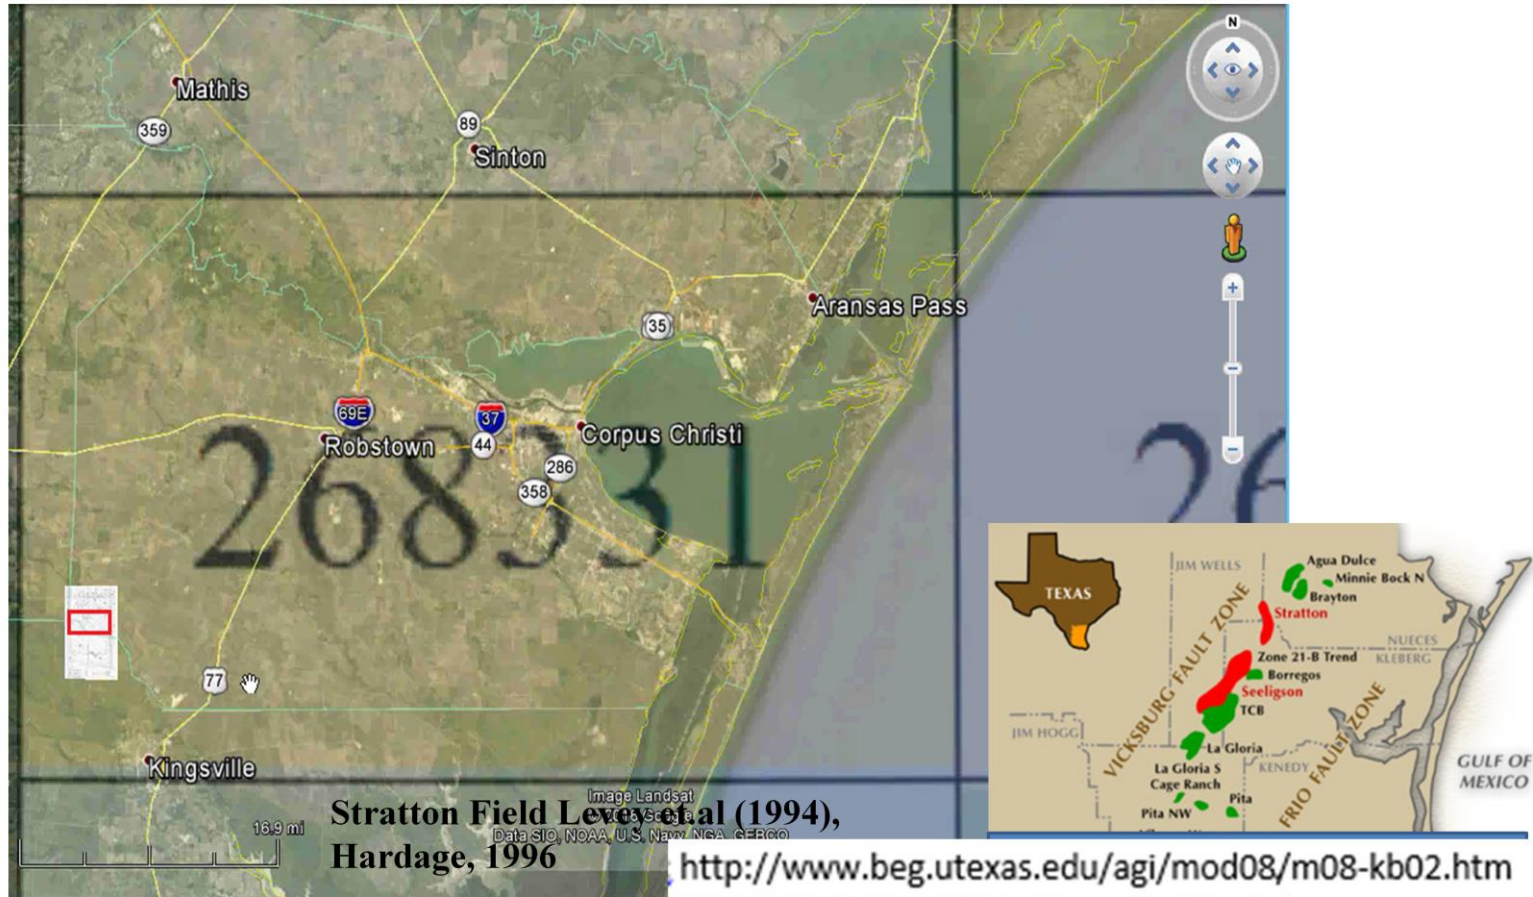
N

Mathis
359
89
Sinton
Aransas Pass
35
69E
37
Robstown
44
Corpus Christi
286
358
26831
26
77
Kingsville
16.9 mi
Image Landsat
Data SIO, NOAA, U.S. Navy, NGA, GEBCO

Stratton Field Levey et al (1994), Hardage, 1996

TEXAS
JIM WELLS
Agua Dulce
Minnie Bock N
Brayton
Stratton
NUECES
KLEBERG
Zone 21-B Trend
Borregos
Seeligson
TCB
VICKSBURG FAULT ZONE
JIM HOGG
La Gloria
La Gloria S
Cage Ranch
KENEDY
FRIO FAULT ZONE
Pita NW
Pita
GULF OF MEXICO

http://www.beg.utexas.edu/agi/mod08/m08-kb02.htm